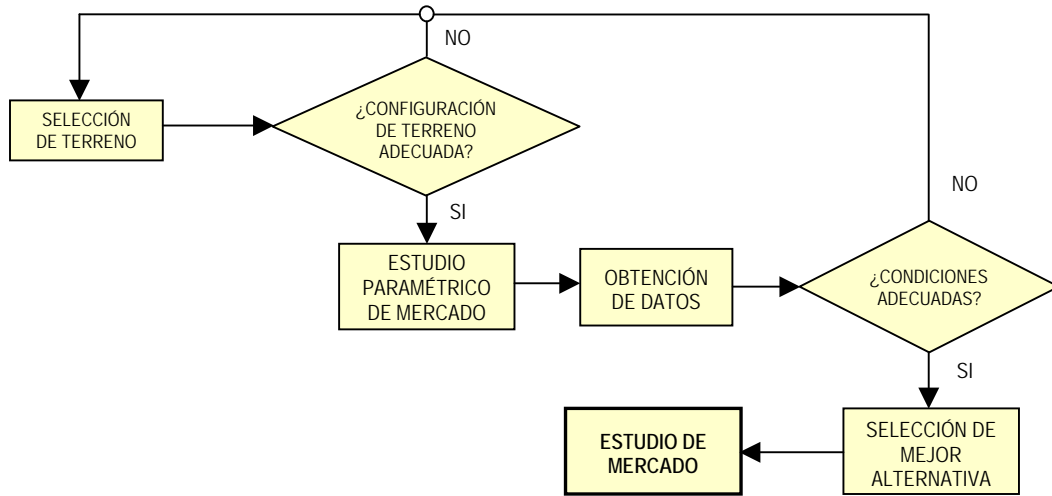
NO

SELECCIÓN DE TERRENO

¿CONFIGURACIÓN DE TERRENO ADECUADA?

NO

SI

ESTUDIO PARAMÉTRICO DE MERCADO

OBTENCIÓN DE DATOS

¿CONDICIONES ADECUADAS?

SI

ESTUDIO DE MERCADO

SELECCIÓN DE MEJOR ALTERNATIVA